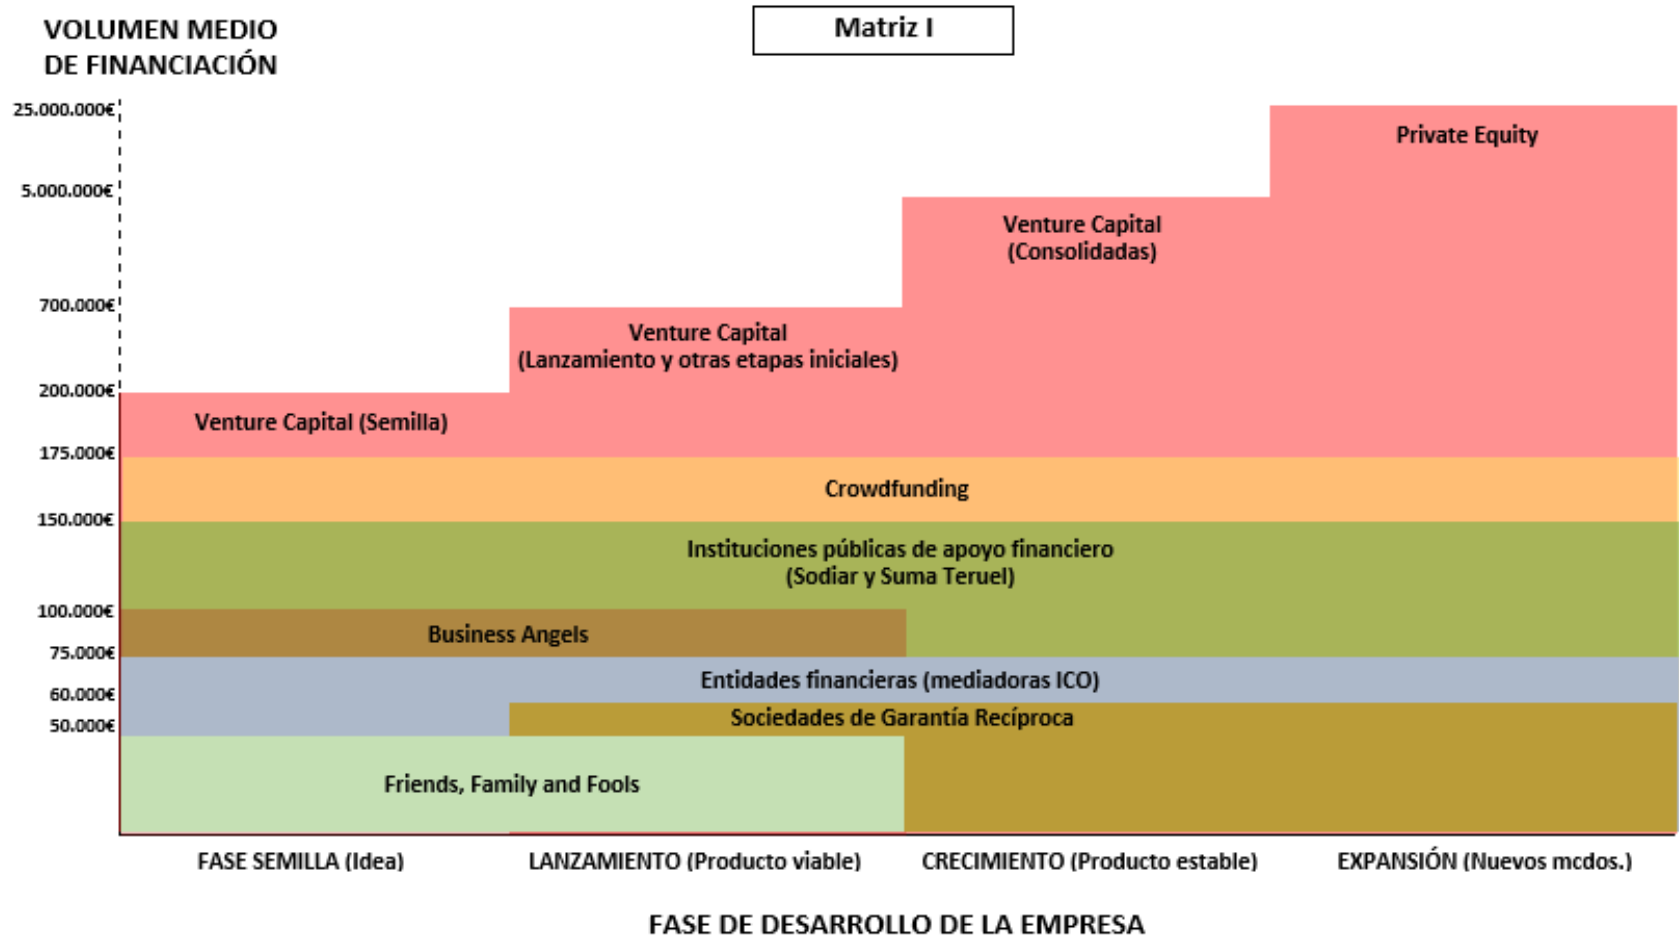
VOLUMEN MEDIO DE FINANCIACIÓN

Matriz I

25.000.000€
5.000.000€
700.000€
200.000€
175.000€
150.000€
100.000€
75.000€
60.000€
50.000€

Private Equity

Venture Capital (Consolidadas)

Venture Capital (Lanzamiento y otras etapas iniciales)

Venture Capital (Semilla)

Crowdfunding

Instituciones públicas de apoyo financiero (Sodiar y Suma Teruel)

Business Angels

Entidades financieras (mediadoras ICO)

Sociedades de Garantía Recíproca

Friends, Family and Fools

FASE SEMILLA (Idea)
LANZAMIENTO (Producto viable)
CRECIMIENTO (Producto estable)
EXPANSIÓN (Nuevos mcdos.)

FASE DE DESARROLLO DE LA EMPRESA